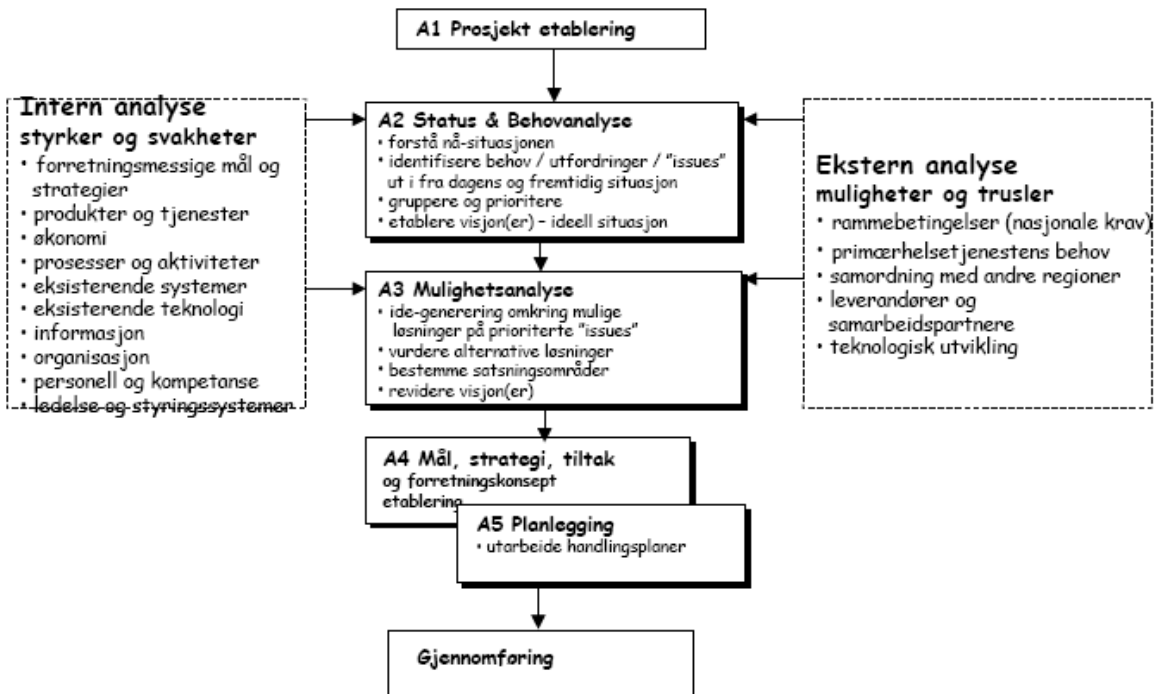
A1 Prosjekt etablering

Intern analyse
styrker og svakheter
• forretningsmessige mål og strategier
• produkter og tjenester
• økonomi
• prosesser og aktiviteter
• eksisterende systemer
• eksisterende teknologi
• informasjon
• organisasjon
• personell og kompetanse
• ledelse og styringssystemer

A2 Status & Behovanalyse
• forstå nå-situasjonen
• identifisere behov / utfordringer / "issues" ut i fra dagens og fremtidig situasjon
• gruppere og prioritere
• etablere visjon(er) – ideell situasjon

Ekstern analyse
muligheter og trusler
• rammebetingelser (nasjonale krav)
• primærhelsetjenestens behov
• samordning med andre regioner
• leverandører og samarbeidspartnere
• teknologisk utvikling

A3 Mulighetsanalyse
• ide-generering omkring mulige løsninger på prioriterte "issues"
• vurdere alternative løsninger
• bestemme satsningsområder
• revidere visjon(er)

A4 Mål, strategi, tiltak og forretningskonsept etablering

A5 Planlegging
• utarbeide handlingsplaner

Gjennomføring